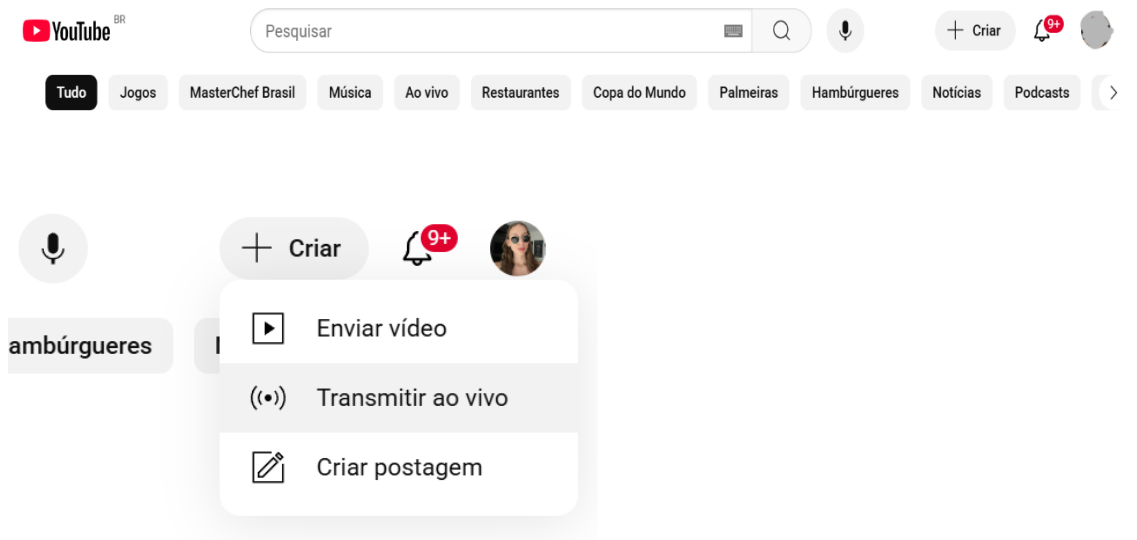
YouTube BR

Pesquisar

Criar

9+

Tudo | Jogos | MasterChef Brasil | Música | Ao vivo | Restaurantes | Copa do Mundo | Palmeiras | Hambúrgueres | Notícias | Podcasts

Criar

9+

ambúrgueres

Enviar vídeo

Transmitir ao vivo

Criar postagem